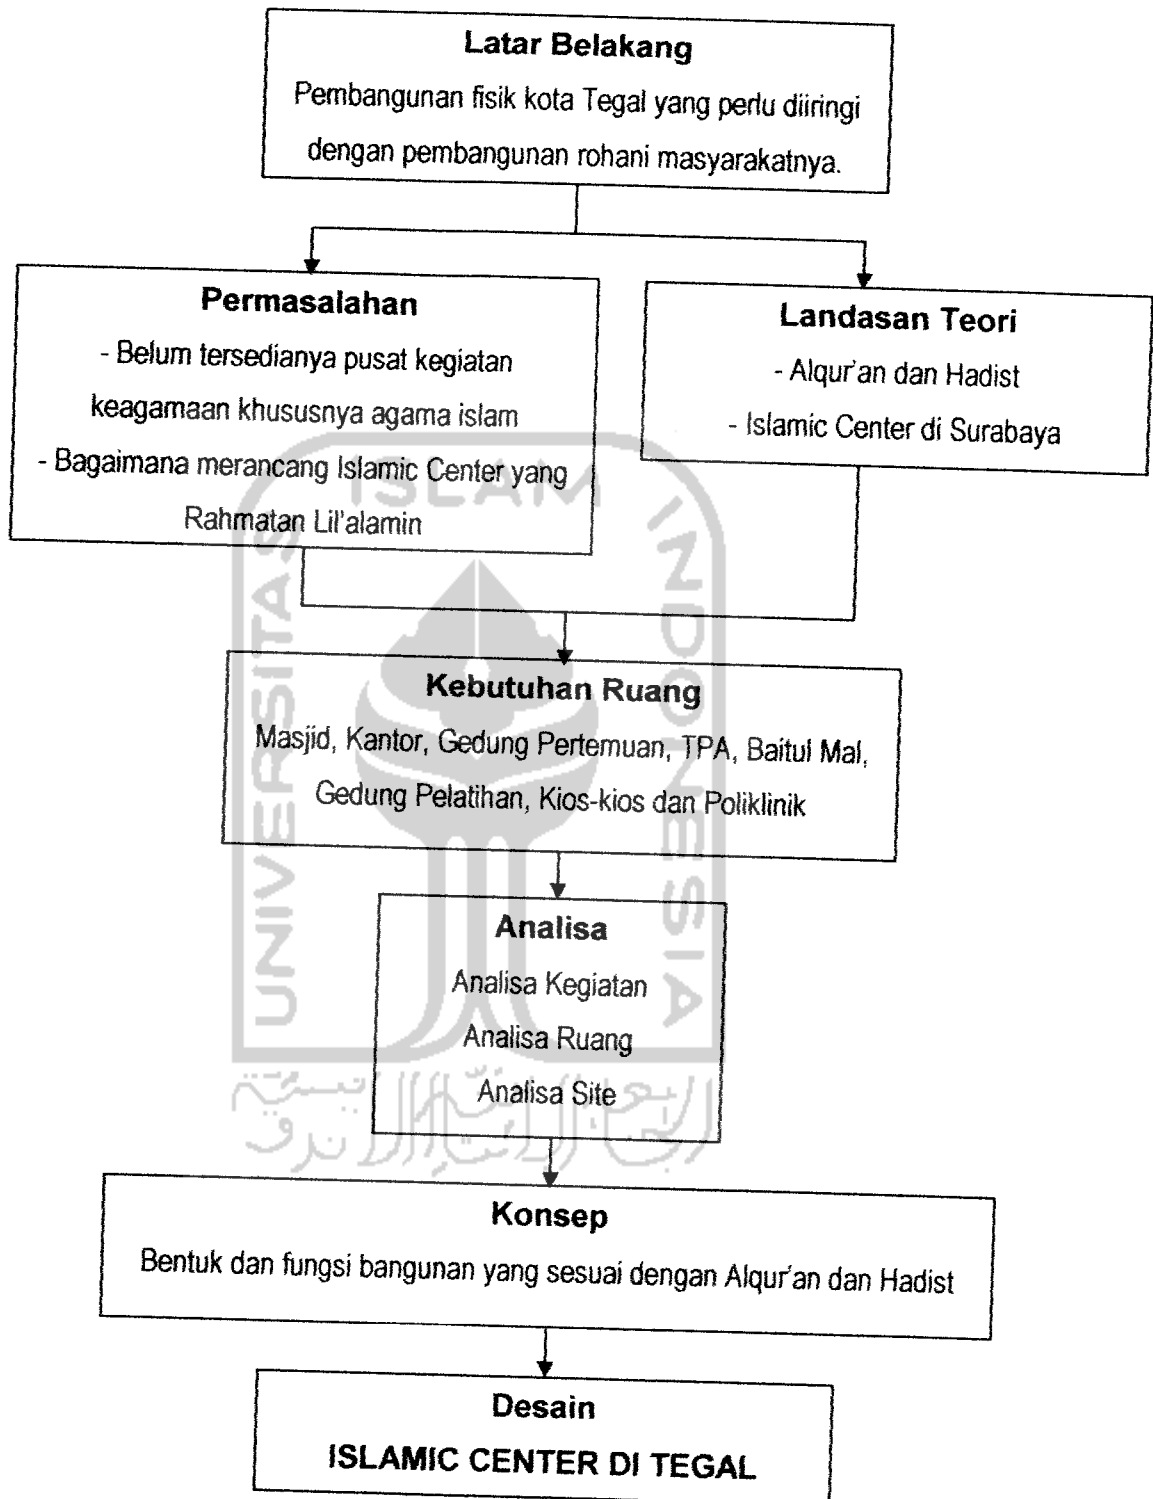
Latar Belakang
Pembangunan fisik kota Tegal yang perlu diiringi dengan pembangunan rohani masyarakatnya.

Permasalahan
- Belum tersedianya pusat kegiatan keagamaan khususnya agama islam
- Bagaimana merancang Islamic Center yang Rahmatan Lil'alamin

Landasan Teori
- Alqur'an dan Hadist
- Islamic Center di Surabaya

Kebutuhan Ruang
Masjid, Kantor, Gedung Pertemuan, TPA, Baitul Mal, Gedung Pelatihan, Kios-kios dan Poliklinik

Analisa
Analisa Kegiatan
Analisa Ruang
Analisa Site

Konsep
Bentuk dan fungsi bangunan yang sesuai dengan Alqur'an dan Hadist

Desain
ISLAMIC CENTER DI TEGAL